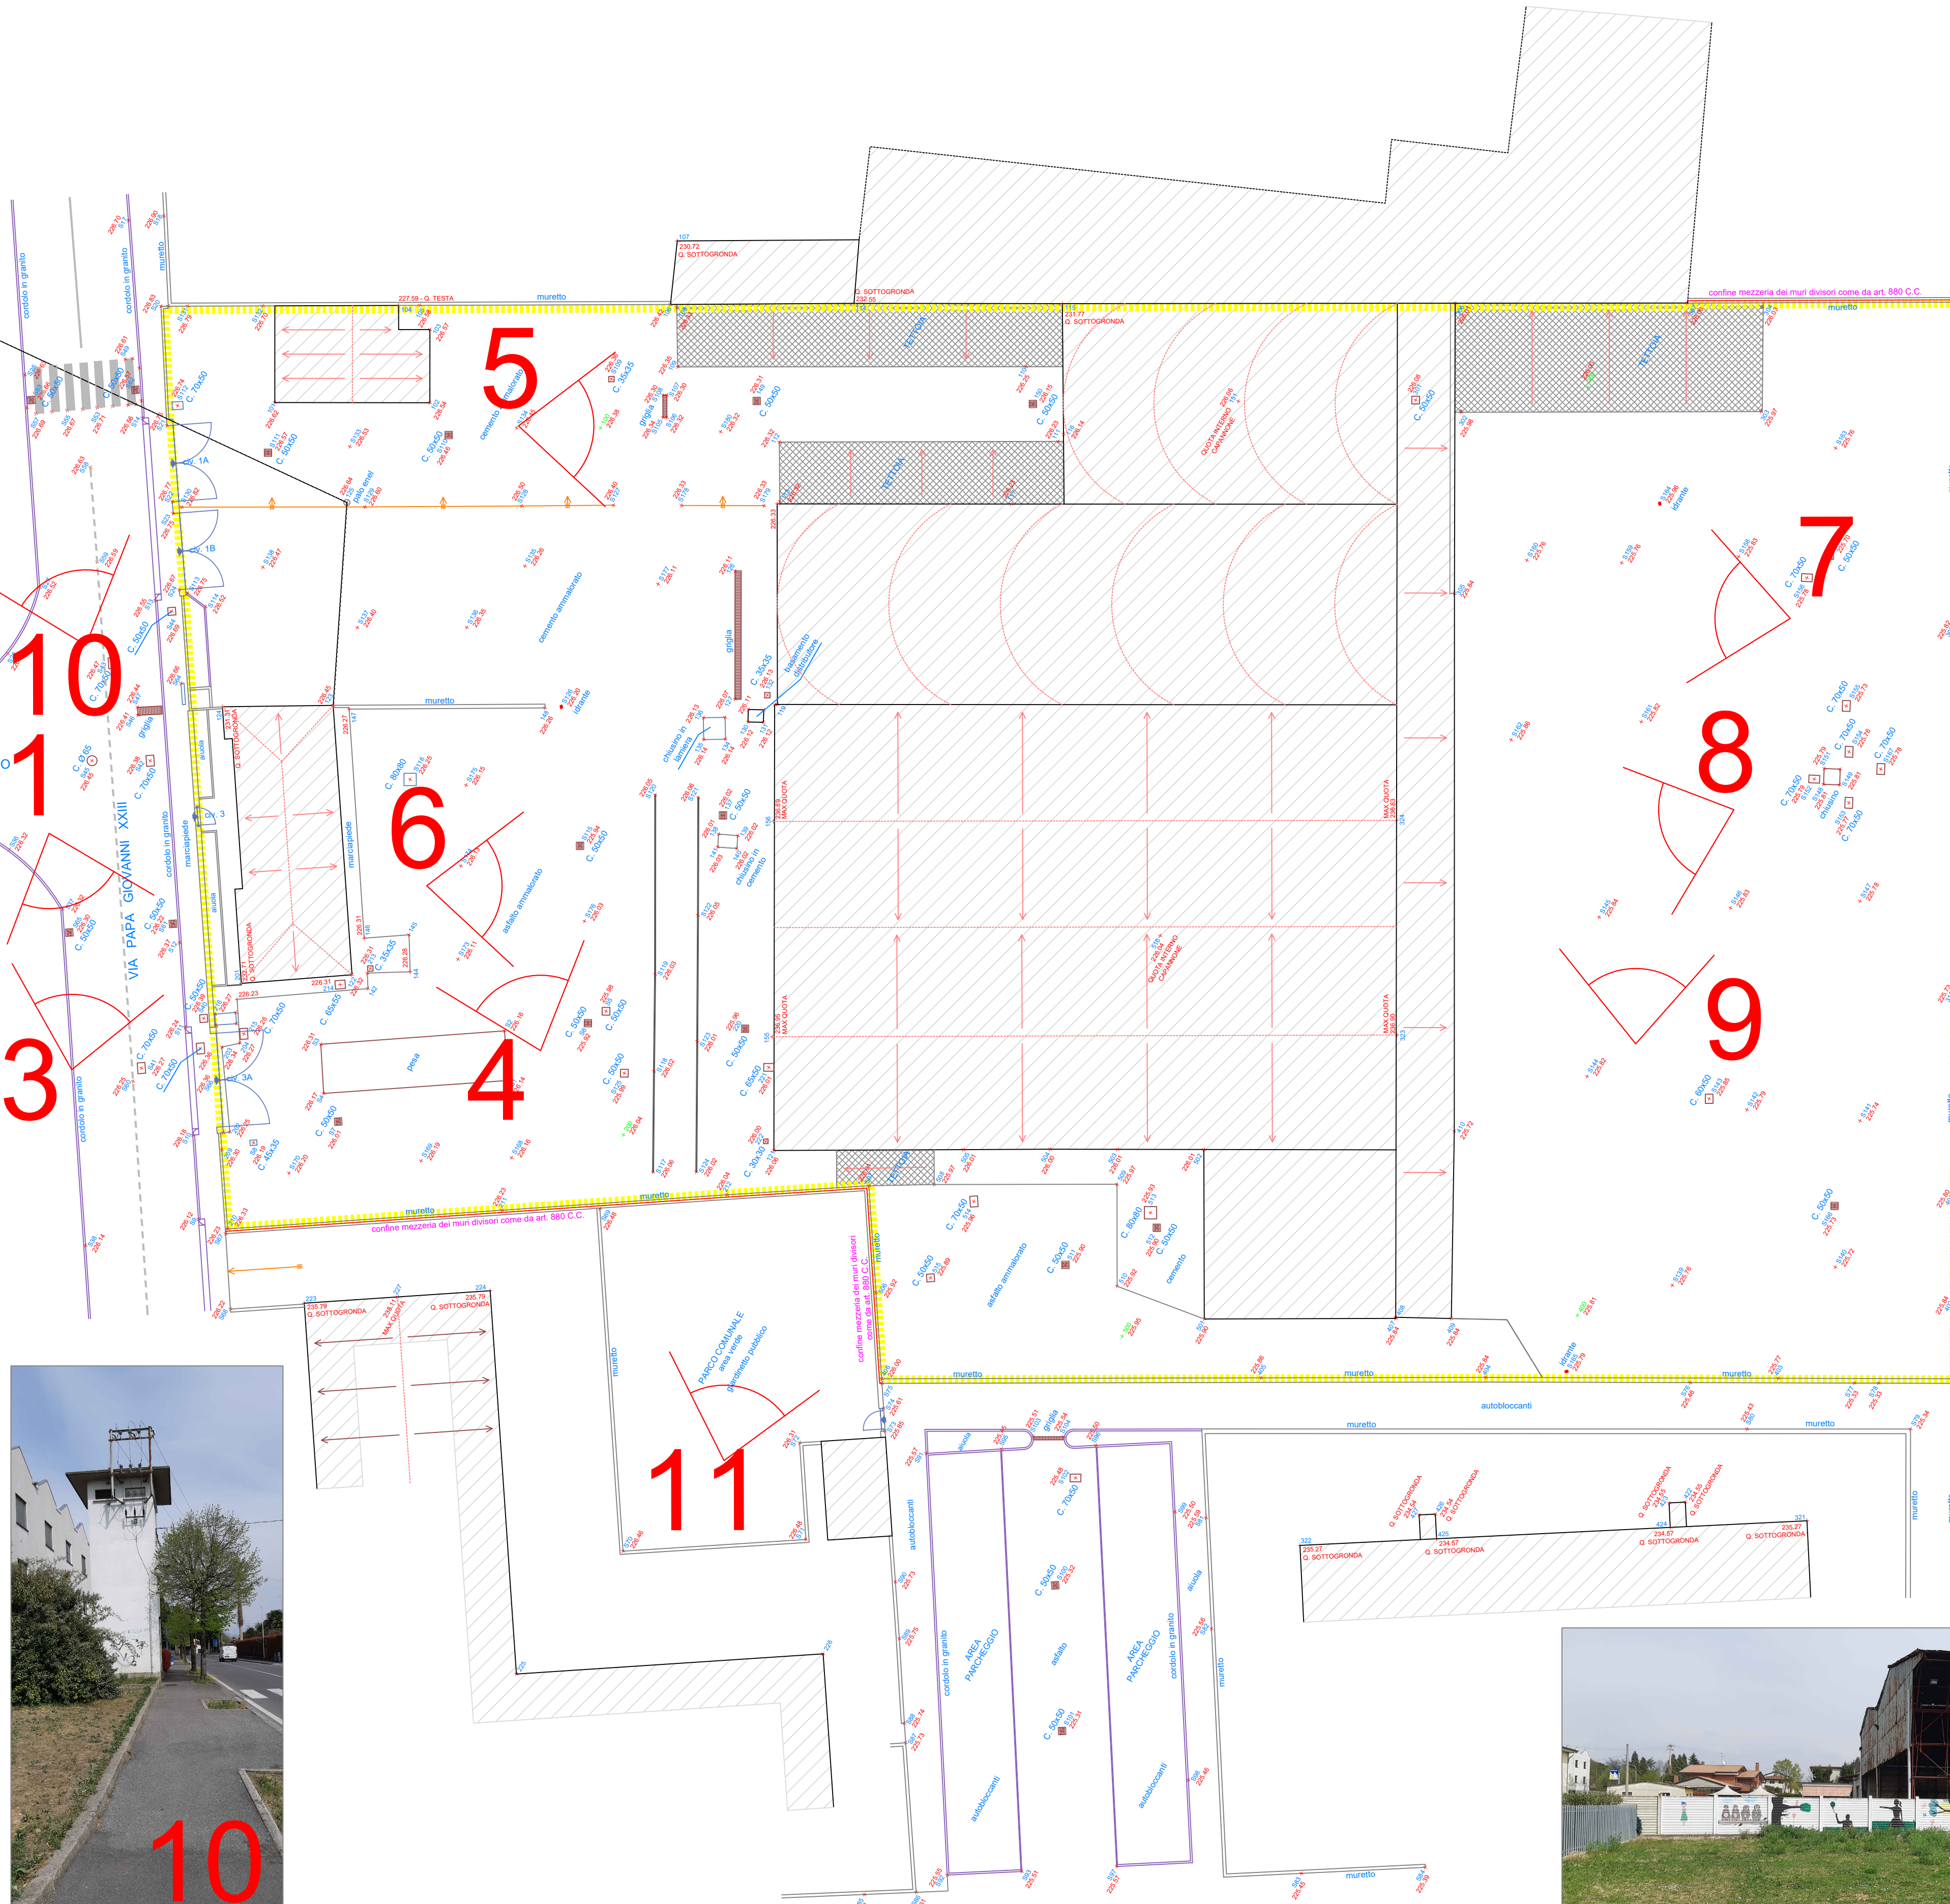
5

7

10

1

8

6

3

4

9

11

10

VIA PAPA GIOVANNI XXIII

cordolo in granito

cordolo in granito

muretto

227.59 - Q. TESTA

muretto

107
230.72
Q. SOTTOGRONDA

Q. SOTTOGRONDA
232.55

115
231.77
Q. SOTTOGRONDA

confine mezzeria dei muri divisori come da art. 880 C.C.

muretto

TETTOIA

TETTOIA

TETTOIA

TETTOIA

QUOTA INTERNO CAPANNONE

cemento ammalorato

cemento ammalorato

griglia

palo enel

idrante

idrante

muretto

griglia

basamento distributore

chiusino in lamiera

aiuola

marciapiede

marciapiede

aiuola

asfalto ammalorato

pesa

chiusino in cemento

MAX QUOTA

MAX QUOTA

MAX QUOTA

MAX QUOTA

QUOTA INTERNO CAPANNONE

chiusino

cordolo in granito

muretto

muretto

confine mezzeria dei muri divisori come da art. 880 C.C.

confine mezzeria dei muri divisori come da art. 880 C.C.

muretto

asfalto ammalorato

cemento

223
235.79
Q. SOTTOGRONDA

224
235.79
Q. SOTTOGRONDA

MAX QUOTA

muretto

PARCO COMUNALE area verde giardinetto pubblico

muretto

muretto

muretto

autobloccanti

muretto

autobloccanti

aiuola

griglia

AREA PARCHEGGIO

asfalto

AREA PARCHEGGIO

cordolo in granito

cordolo in granito

aiuola

muretto

autobloccanti

autobloccanti

muretto

322
235.27
Q. SOTTOGRONDA

425
234.57
Q. SOTTOGRONDA

424
234.57
Q. SOTTOGRONDA

321
235.27
Q. SOTTOGRONDA

Q. SOTTOGRONDA

Q. SOTTOGRONDA

Q. SOTTOGRONDA

Q. SOTTOGRONDA

muretto

C. 70x50

C. 50x50

C. 50x50

C. 50x50

C. 35x35

C. 50x50

C. 50x50

C. 70x50

C. 50x50

C. Ø 65

C. 70x50

C. 50x50

C. 70x50

C. 70x50

C. 70x50

C. 80x80

C. 50x50

C. 35x35

C. 65x55

C. 50x50

C. 50x50

C. 50x50

C. 50x50

C. 65x50

C. 30x30

C. 45x35

C. 50x50

C. 60x60

C. 70x50

C. 70x50

C. 50x50

C. 80x80

C. 50x50

C. 50x50

C. 50x50

C. 70x50

C. 50x50

C. 50x50

C. 50x50

C. 50x50

cv. 1A

cv. 1B

cv. 3

cv. 3A